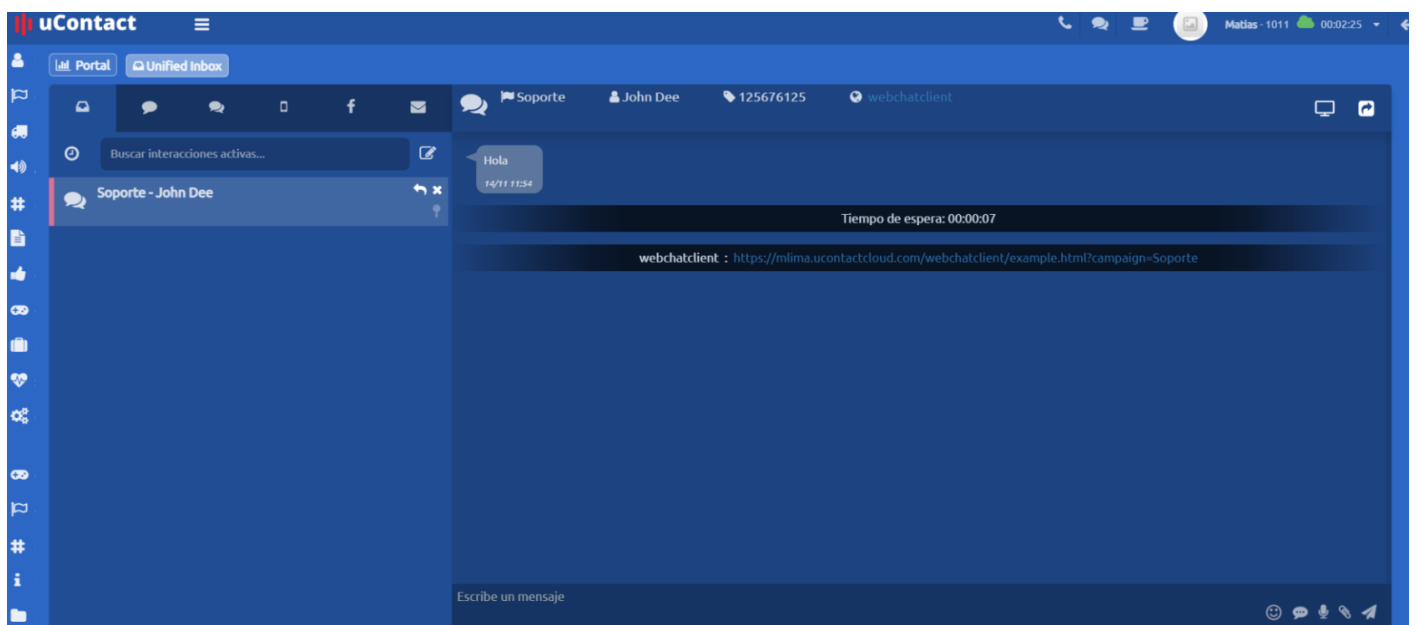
uContact

Matias - 1011 00:02:25

Portal Unified Inbox

Buscar interacciones activas...

Soporte - John Dee

Soporte John Dee 125676125 webchatclient

Hola
14/11 11:54

Tiempo de espera: 00:00:07

webchatclient : https://mlima.ucontactcloud.com/webchatclient/example.html?campaign=Soporte

Escribe un mensaje